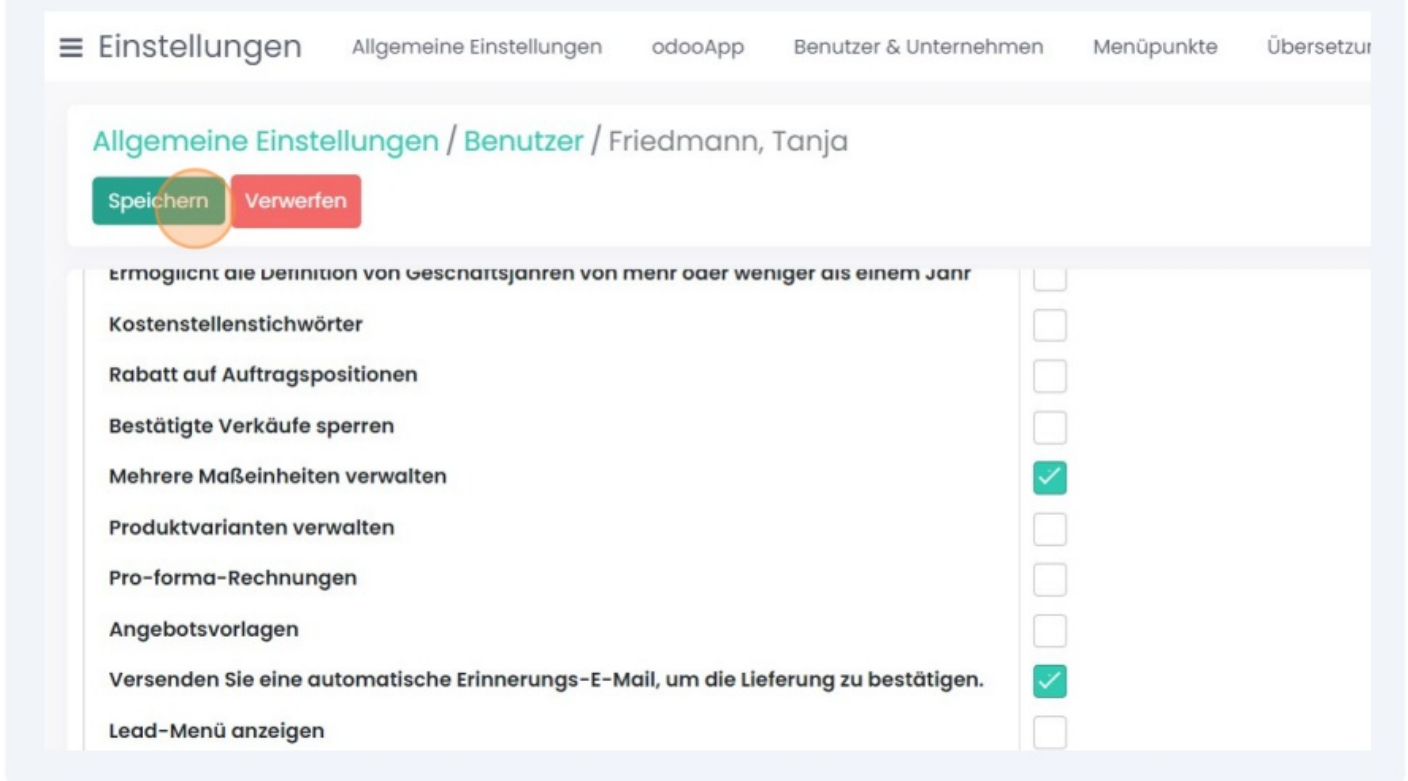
Einstellungen Allgemeine Einstellungen odooApp Benutzer & Unternehmen Menüpunkte Übersetzu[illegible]

Allgemeine Einstellungen / Benutzer / Friedmann, Tanja

Speichern Verwerfen

Ermöglicht die Definition von Geschäftsjahren von mehr oder weniger als einem Jahr

Kostenstellenstichwörter

Rabatt auf Auftragspositionen

Bestätigte Verkäufe sperren

Mehrere Maßeinheiten verwalten

Produktvarianten verwalten

Pro-forma-Rechnungen

Angebotsvorlagen

Versenden Sie eine automatische Erinnerungs-E-Mail, um die Lieferung zu bestätigen.

Lead-Menü anzeigen